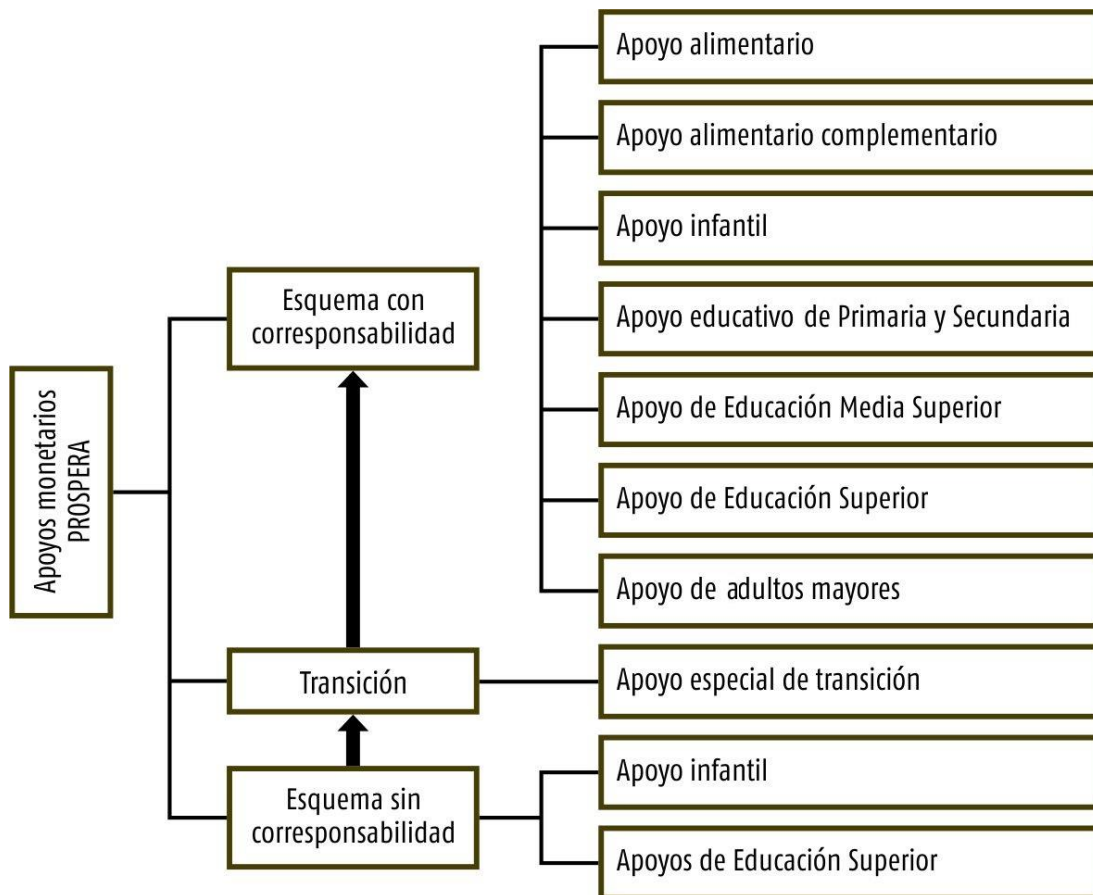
Apoyos monetarios PROSPERA

Esquema con corresponsabilidad

Apoyo alimentario

Apoyo alimentario complementario

Apoyo infantil

Apoyo educativo de Primaria y Secundaria

Apoyo de Educación Media Superior

Apoyo de Educación Superior

Apoyo de adultos mayores

Transición

Apoyo especial de transición

Esquema sin corresponsabilidad

Apoyo infantil

Apoyos de Educación Superior